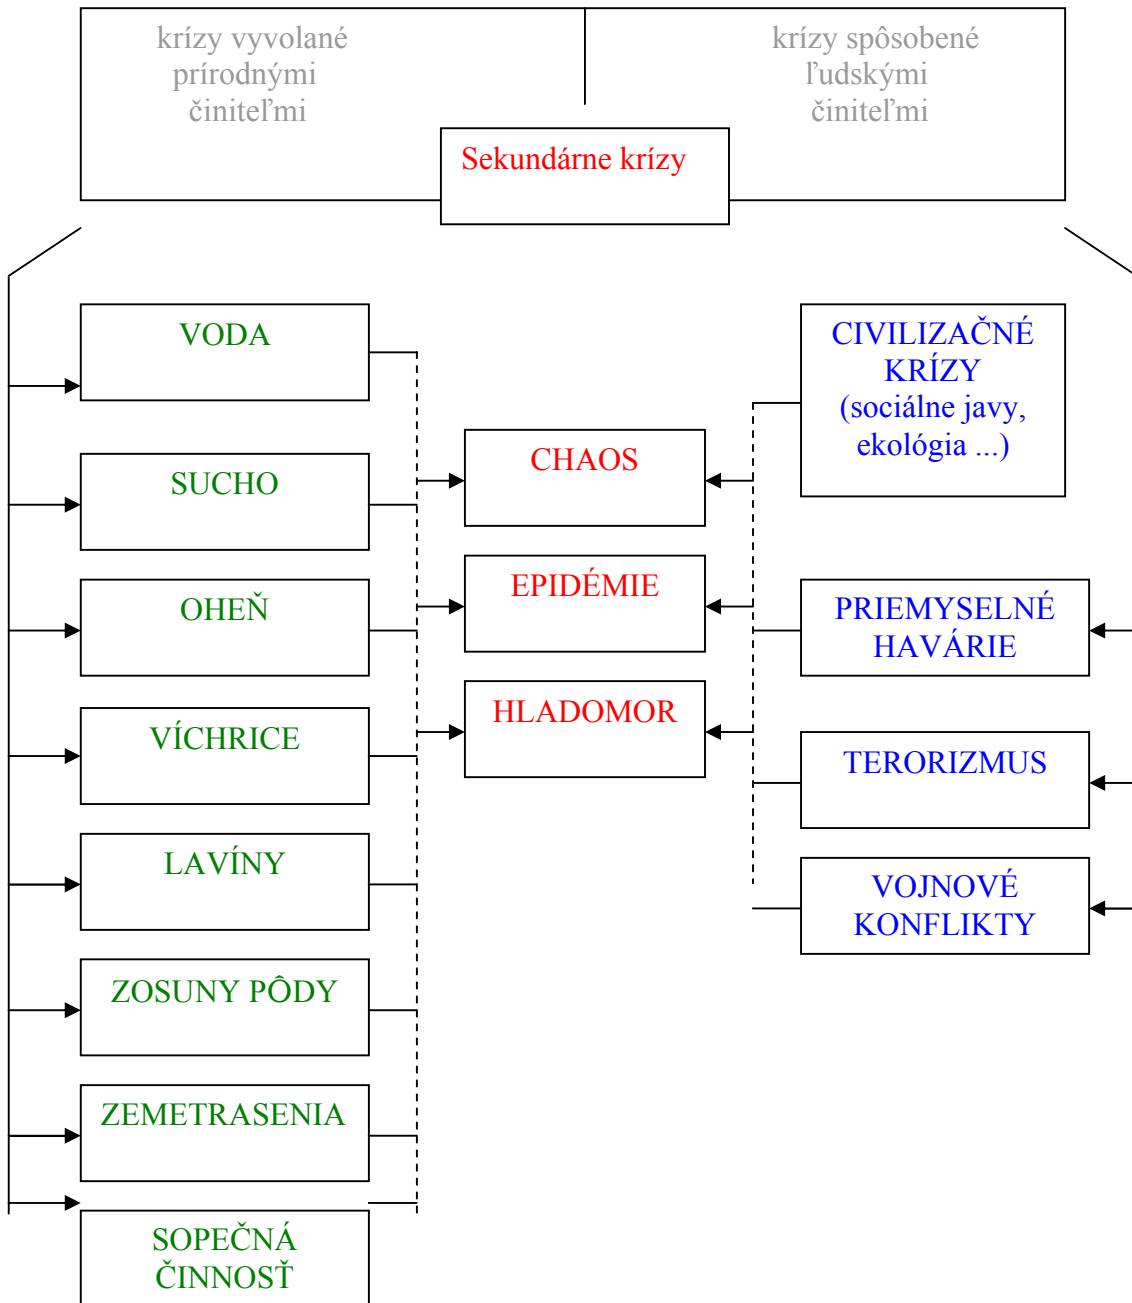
krízy vyvolané prírodnými činiteľmi

krízy spôsobené ľudskými činiteľmi

Sekundárne krízy

VODA

SUCHO

OHEŇ

VÍCHRICE

LAVÍNY

ZOSUNY PÔDY

ZEMETRASENIA

SOPEČNÁ ČINNOSŤ

CHAOS

EPIDÉMIE

HLADOMOR

CIVILIZAČNÉ KRÍZY (sociálne javy, ekológia ...)

PRIEMYSELNÉ HAVÁRIE

TERORIZMUS

VOJNOVÉ KONFLIKTY